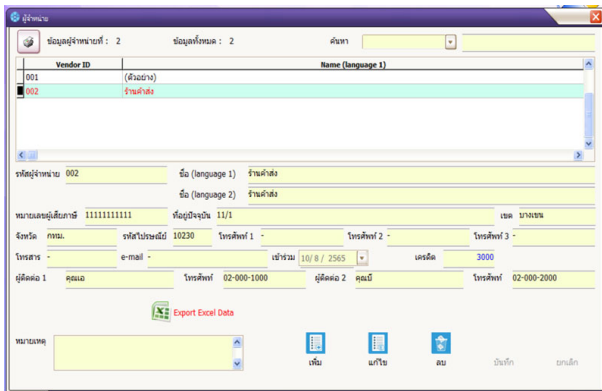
ผู้จำหน่าย

ข้อมูลผู้จำหน่ายที่ : 2 ข้อมูลทั้งหมด : 2 ค้นหา

| Vendor ID | Name (language 1) |
|---|---|
| 001 | (ตัวอย่าง) |
| 002 | ร้านค้าส่ง |

รหัสผู้จำหน่าย 002 ชื่อ (language 1) ร้านค้าส่ง

ชื่อ (language 2) ร้านค้าส่ง

หมายเลขผู้เสียภาษี 11111111111 ที่อยู่ปัจจุบัน 11/1 เขต บางเขน

จังหวัด กทม. รหัสไปรษณีย์ 10230 โทรศัพท์ 1 - โทรศัพท์ 2 - โทรศัพท์ 3 -

โทรสาร - e-mail - เข้าร่วม 10/8 / 2565 เครดิต 3000

ผู้ติดต่อ 1 คุณเอ โทรศัพท์ 02-000-1000 ผู้ติดต่อ 2 คุณบี โทรศัพท์ 02-000-2000

Export Excel Data

หมายเหตุ

เพิ่ม แก้ไข ลบ บันทึก ยกเลิก